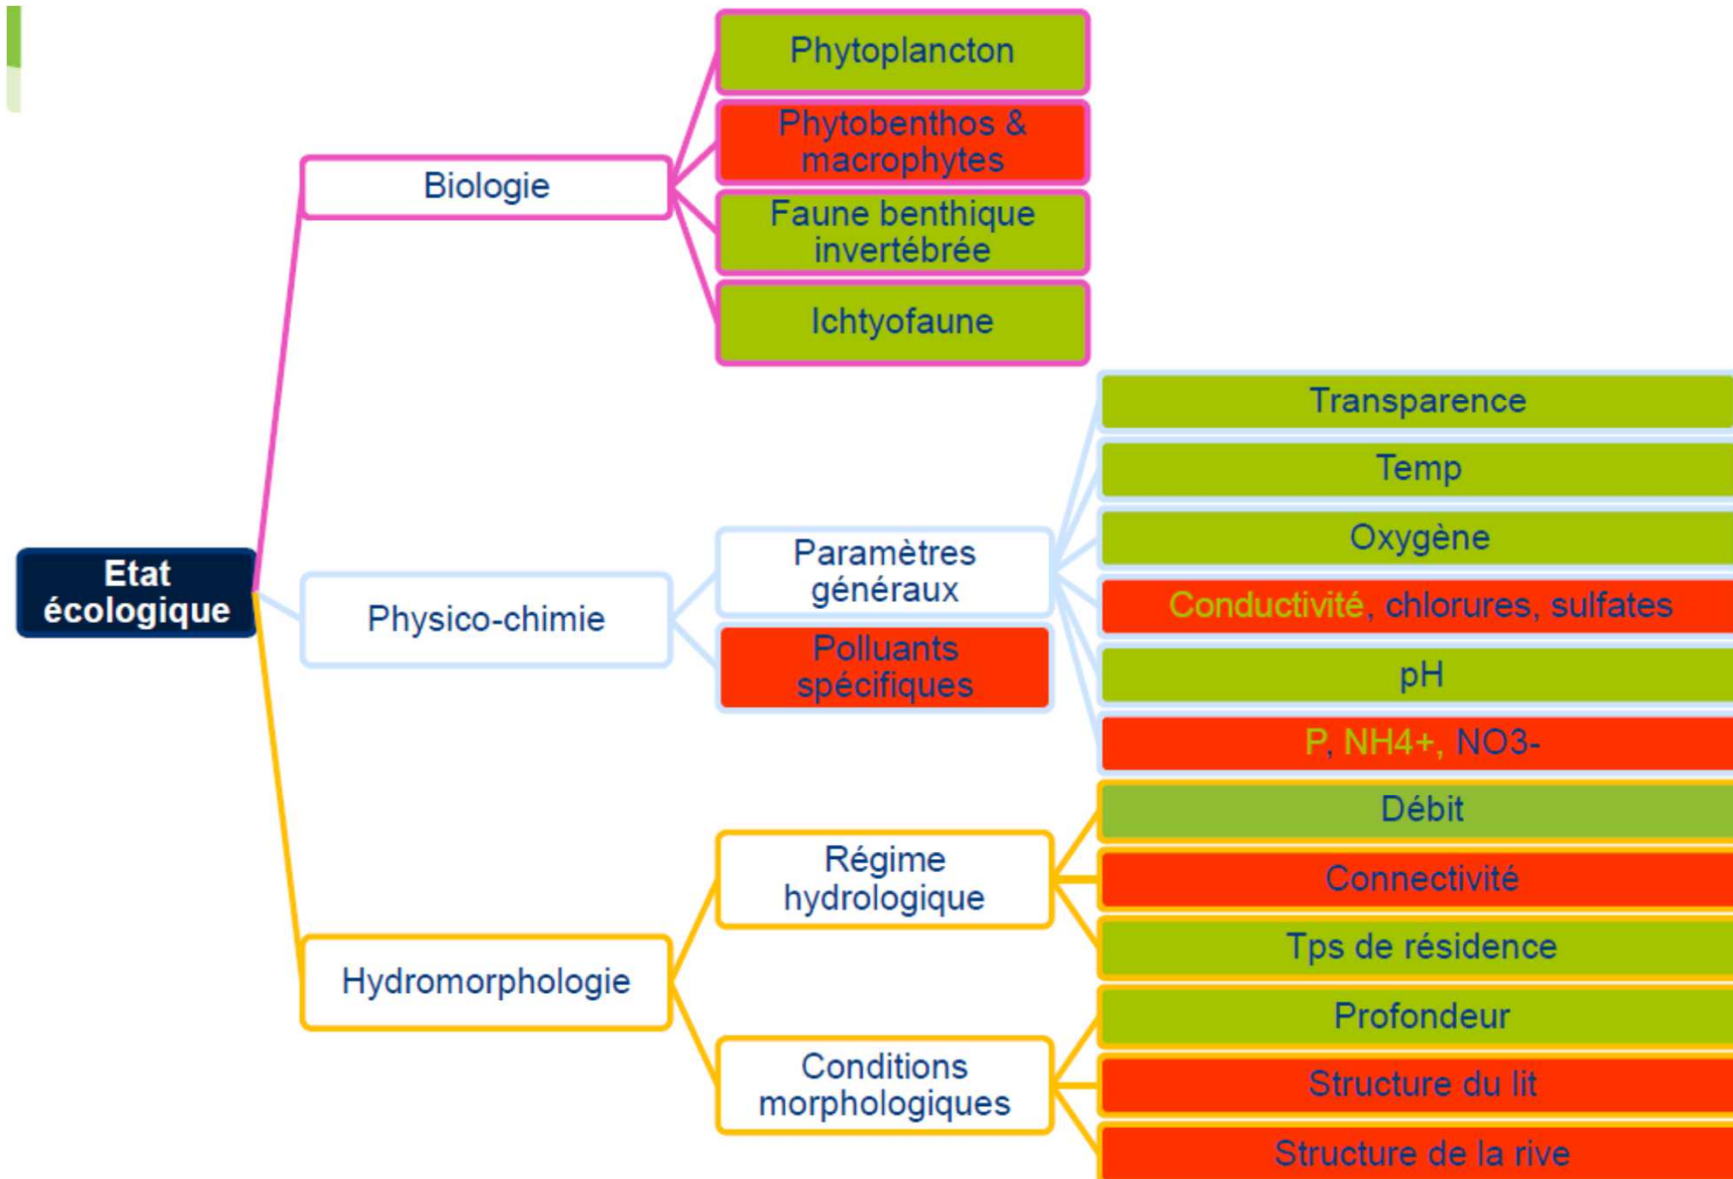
Etat écologique

Biologie

Phytoplancton

Phytobenthos & macrophytes

Faune benthique invertébrée

Ichtyofaune

Physico-chimie

Paramètres généraux

Transparence

Temp

Oxygène

Conductivité, chlorures, sulfates

pH

P, NH4+, NO3-

Polluants spécifiques

Hydromorphologie

Régime hydrologique

Débit

Connectivité

Tps de résidence

Conditions morphologiques

Profondeur

Structure du lit

Structure de la rive